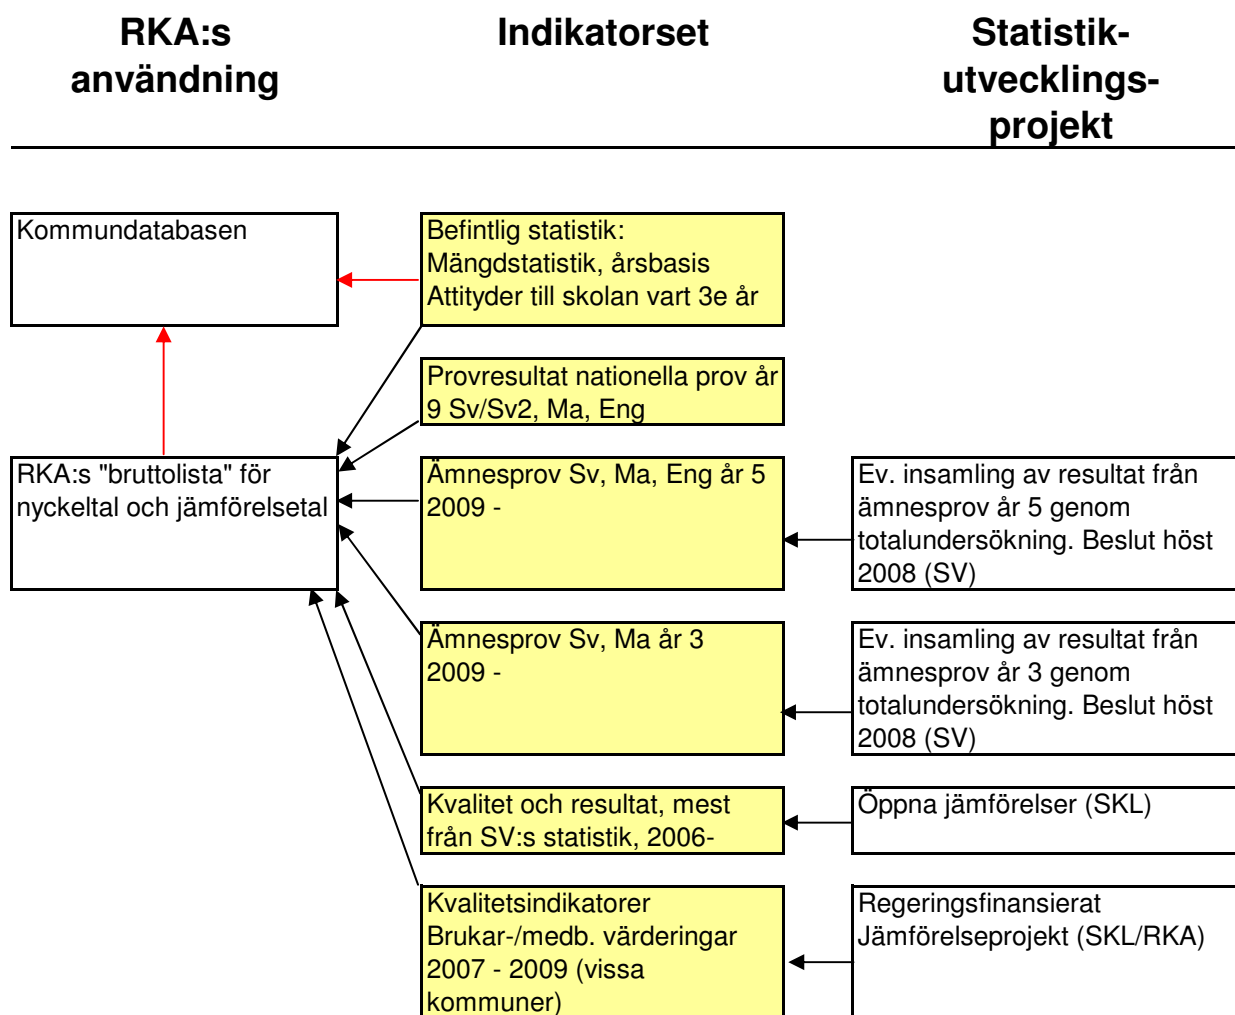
RKA:s användning

Indikatorset

Statistik-utvecklings-projekt

Kommundatabasen

Befintlig statistik:
Mängdstatistik, årsbasis
Attityder till skolan vart 3e år

Provresultat nationella prov år 9 Sv/Sv2, Ma, Eng

RKA:s "bruttolista" för nyckeltal och jämförelsetal

Ämnesprov Sv, Ma, Eng år 5
2009 -

Ev. insamling av resultat från ämnesprov år 5 genom totalundersökning. Beslut höst 2008 (SV)

Ämnesprov Sv, Ma år 3
2009 -

Ev. insamling av resultat från ämnesprov år 3 genom totalundersökning. Beslut höst 2008 (SV)

Kvalitet och resultat, mest från SV:s statistik, 2006-

Öppna jämförelser (SKL)

Kvalitetsindikatorer
Brukar-/medb. värderingar
2007 - 2009 (vissa kommuner)

Regeringsfinansierat Jämförelseprojekt (SKL/RKA)